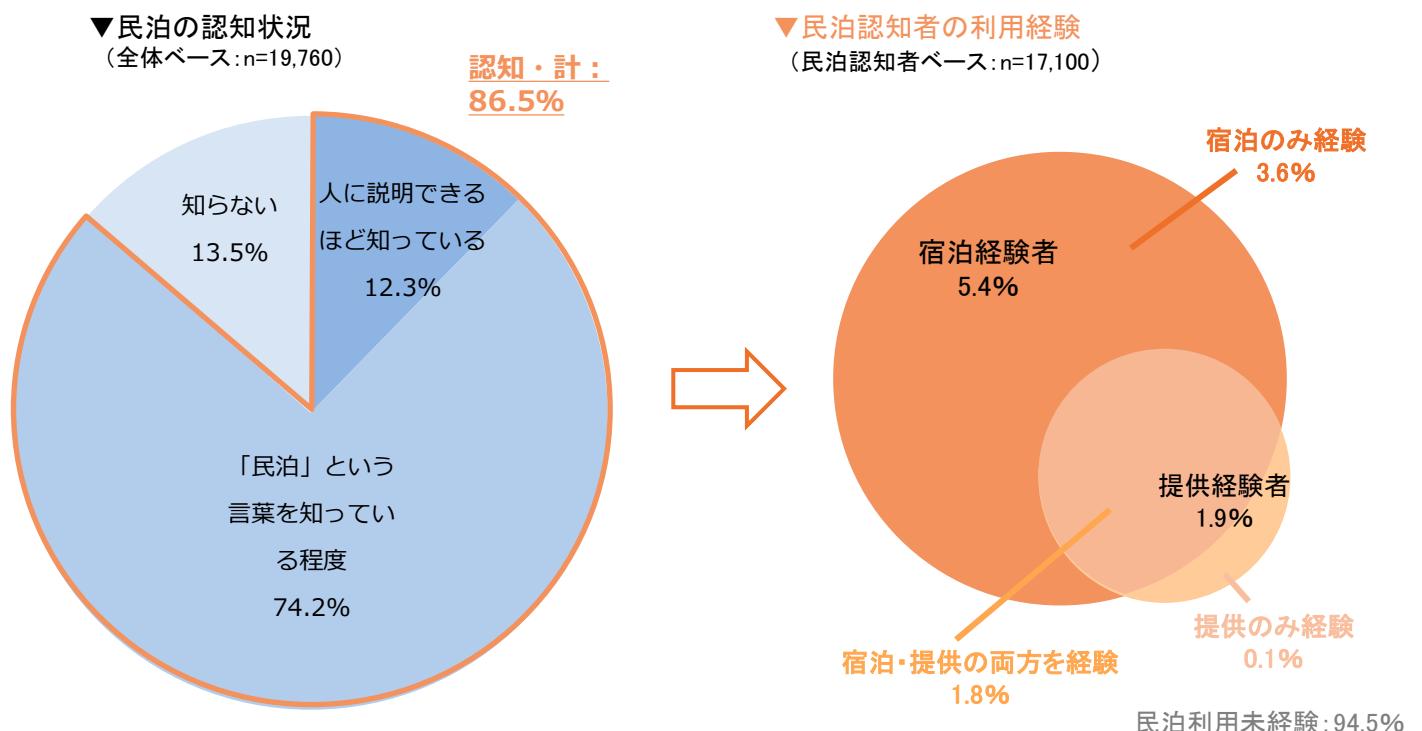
▼民泊の認知状況
（全体ベース：n=19,760）

認知・計：
86.5%

知らない
13.5%

人に説明できるほど知っている
12.3%

「民泊」という言葉を知っている程度
74.2%

▼民泊認知者の利用経験
（民泊認知者ベース：n=17,100）

宿泊のみ経験
3.6%

宿泊経験者
5.4%

提供経験者
1.9%

提供のみ経験
0.1%

宿泊・提供の両方を経験
1.8%

民泊利用未経験：94.5%